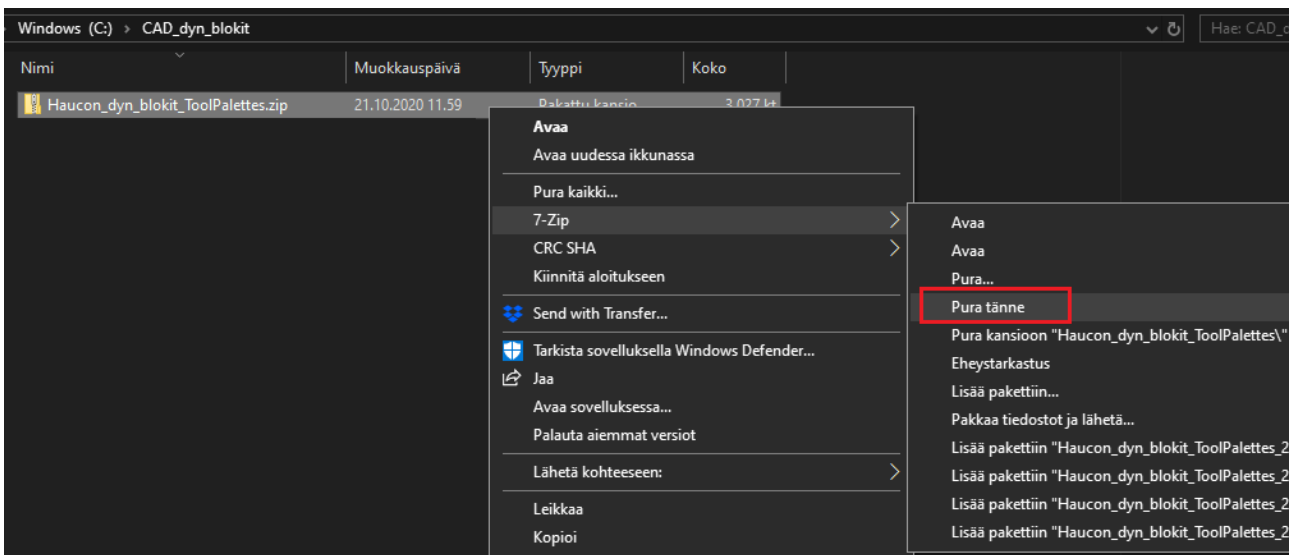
Windows (C:) › CAD_dyn_blokit

Hae: CAD_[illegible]

| Nimi | Muokkauspäivä | Tyyppi | Koko |
|---|---|---|---|
| Haucon_dyn_blokit_ToolPalettes.zip | 21.10.2020 11.59 | Pakattu kansio | 3 027 kt |

Avaa
Avaa uudessa ikkunassa
Pura kaikki...
7-Zip
CRC SHA
Kiinnitä aloitukseen
Send with Transfer...
Tarkista sovelluksella Windows Defender...
Jaa
Avaa sovelluksessa...
Palauta aiemmat versiot
Lähetä kohteeseen:
Leikkaa
Kopioi

Avaa
Avaa
Pura...
Pura tänne
Pura kansioon "Haucon_dyn_blokit_ToolPalettes\"
Eheystarkastus
Lisää pakettiin...
Pakkaa tiedostot ja lähetä...
Lisää pakettiin "Haucon_dyn_blokit_ToolPalettes_2
Lisää pakettiin "Haucon_dyn_blokit_ToolPalettes_2
Lisää pakettiin "Haucon_dyn_blokit_ToolPalettes_2
Lisää pakettiin "Haucon_dyn_blokit_ToolPalettes_2